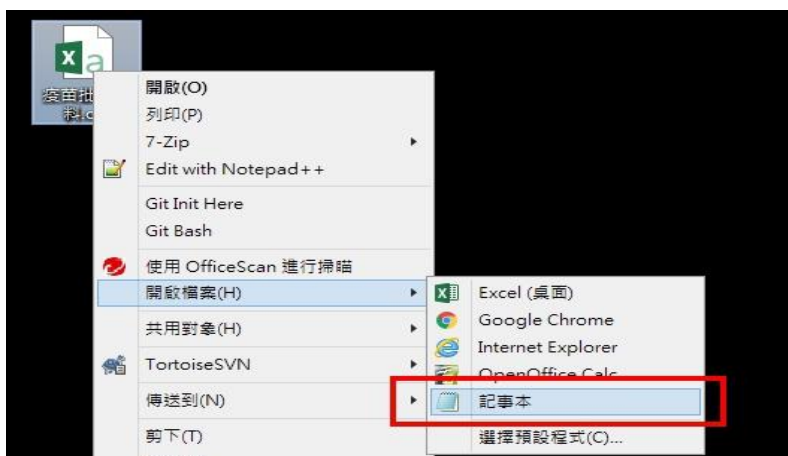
疫苗批
料.c

開啟(O)
列印(P)
7-Zip
Edit with Notepad++
Git Init Here
Git Bash
使用 OfficeScan 進行掃瞄
開啟檔案(H)
共用對象(H)
TortoiseSVN
傳送到(N)
剪下(T)

Excel (桌面)
Google Chrome
Internet Explorer
OpenOffice Calc
記事本
選擇預設程式(C)...